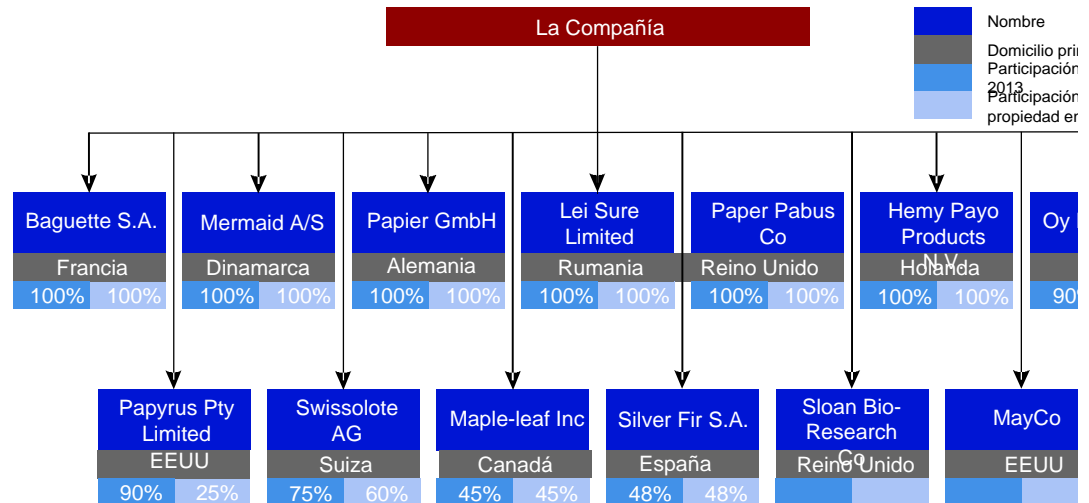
La Compañía

Nombre
Domicilio pri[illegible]
Participación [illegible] 2013
Participación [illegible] propiedad en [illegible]

Baguette S.A.
Francia
100% 100%

Mermaid A/S
Dinamarca
100% 100%

Papier GmbH
Alemania
100% 100%

Lei Sure Limited
Rumania
100% 100%

Paper Pabus Co
Reino Unido
100% 100%

Hemy Payo Products N.V.
Holanda
100% 100%

Oy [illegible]
90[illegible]

Papyrus Pty Limited
EEUU
90% 25%

Swissolote AG
Suiza
75% 60%

Maple-leaf Inc
Canadá
45% 45%

Silver Fir S.A.
España
48% 48%

Sloan Bio-Research Co
Reino Unido

MayCo
EEUU